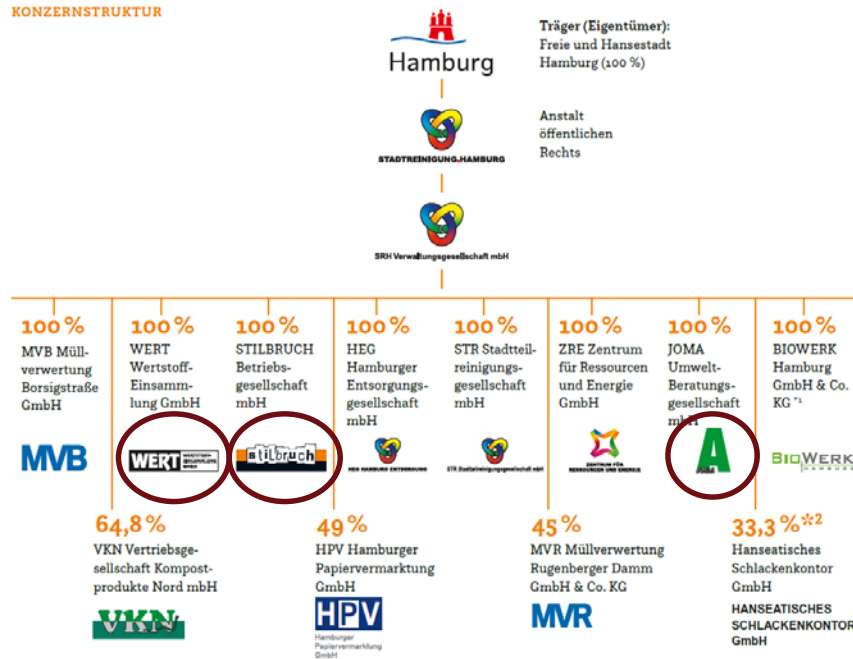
KONZERNSTRUKTUR

Hamburg

Träger (Eigentümer): Freie und Hansestadt Hamburg (100 %)

STADTREINIGUNG HAMBURG

Anstalt öffentlichen Rechts

SRH Verwaltungsgesellschaft mbH

100 %
MVB Müllverwertung Borsigstraße GmbH
MVB

100 %
WERT Wertstoff-Einsammlung GmbH
WERT

100 %
STILBRUCH Betriebsgesellschaft mbH
stilbruch

100 %
HEG Hamburger Entsorgungsgesellschaft mbH
HEG HAMBURG ENTSORGUNG

100 %
STR Stadtteilreinigungsgesellschaft mbH
STR Stadtteilreinigungsgesellschaft mbH

100 %
ZRE Zentrum für Ressourcen und Energie GmbH
ZENTRUM FÜR RESSOURCEN UND ENERGIE

100 %
JOMA Umwelt-Beratungsgesellschaft mbH
A

100 %
BIOWERK Hamburg GmbH & Co. KG *1
BIOWERK HAMBURG

64,8 %
VKN Vertriebsgesellschaft Kompostprodukte Nord mbH
VKN

49 %
HPV Hamburger Papiervermarktung GmbH
HPV
Hamburger Papiervermarktung GmbH

45 %
MVR Müllverwertung Rugenberger Damm GmbH & Co. KG
MVR

33,3 %*2
Hanseatisches Schlackenkontor GmbH
HANSEATISCHES SCHLACKENKONTOR GmbH